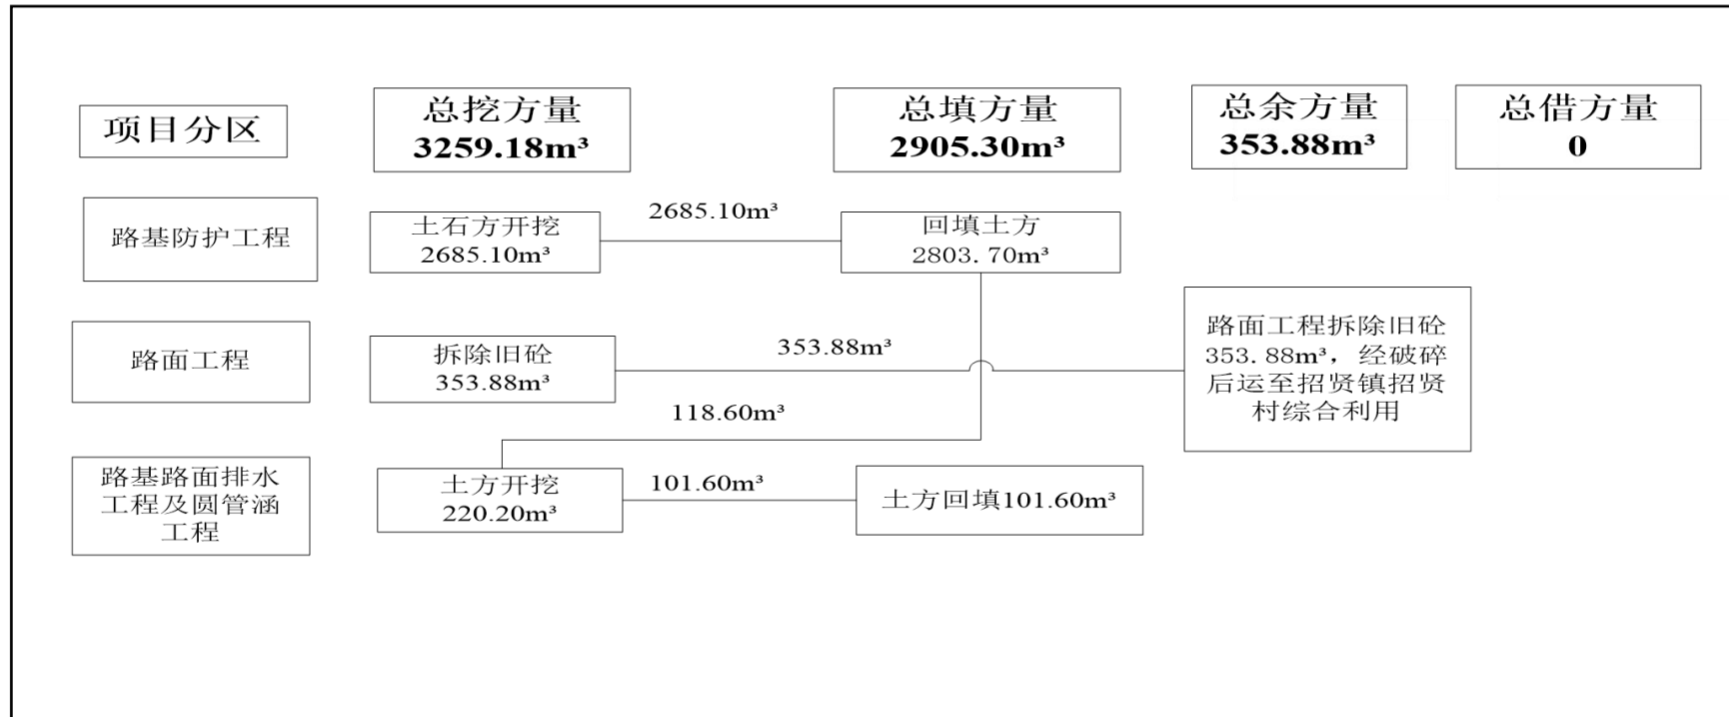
项目分区

总挖方量 $3259.18m^3$

总填方量 $2905.30m^3$

总余方量 $353.88m^3$

总借方量 0

路基防护工程

土石方开挖 $2685.10m^3$

$2685.10m^3$

回填土方 $2803.70m^3$

路面工程

拆除旧砼 $353.88m^3$

$353.88m^3$

路面工程拆除旧砼 $353.88m^3$，经破碎后运至招贤镇招贤村综合利用

$118.60m^3$

路基路面排水工程及圆管涵工程

土方开挖 $220.20m^3$

$101.60m^3$

土方回填$101.60m^3$